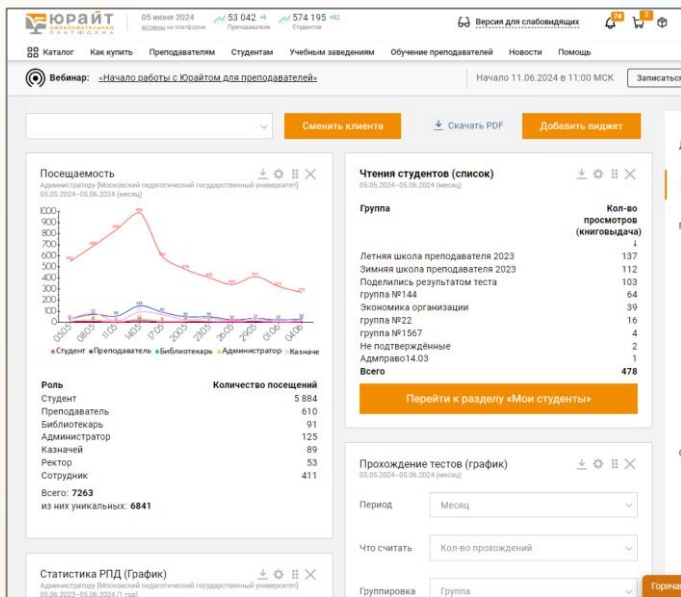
Юрайт ОБРАЗОВАТЕЛЬНАЯ ПЛАТФОРМА 05 июня 2024 вузовы на платформе 53 042 +8 Преподавателя 574 195 +82 Студентов

Версия для слабовидящих 74 2

Каталог Как купить Преподавателям Студентам Учебным заведениям Обучение преподавателей Новости Помощь

Вебинар: «Начало работы с Юрайтом для преподавателей» Начало 11.06.2024 в 11:00 МСК Записаться

Сменить клиента Скачать PDF Добавить виджет

Посещаемость
Администратору [Московский педагогический государственный университет]
05.05.2024–05.06.2024 (месяц)

1000 900 800 700 600 500 400 300 200 100 0

05.05 08.05 11.05 14.05 17.05 20.05 23.05 26.05 29.05 01.06 04.06

Студент Преподаватель Библиотекарь Администратор Казначе

| Роль | Количество посещений |
|---|---|
| Студент | 5 884 |
| Преподаватель | 610 |
| Библиотекарь | 91 |
| Администратор | 125 |
| Казначей | 89 |
| Ректор | 53 |
| Сотрудник | 411 |

Всего: 7263
из них уникальных: 6841

Чтения студентов (список)
05.05.2024–05.06.2024 (месяц)

| Группа | Кол-во просмотров (книговыдача) ↓ |
|---|---|
| Летняя школа преподавателя 2023 | 137 |
| Зимняя школа преподавателя 2023 | 112 |
| Поделились результатом теста | 103 |
| группа №144 | 64 |
| Экономика организации | 39 |
| группа №22 | 16 |
| группа №1567 | 4 |
| Не подтверждённые | 2 |
| Адмправо14.03 | 1 |
| Всего | 478 |

Перейти к разделу «Мои студенты»

Прохождение тестов (график)
05.05.2024–05.06.2024 (месяц)

Период Месяц

Что считать Кол-во прохождений

Группировка Группа

Статистика РПД (График)
Администратору [Московский педагогический государственный университет]
05.06.2023–05.06.2024 (1 год)

Горяча